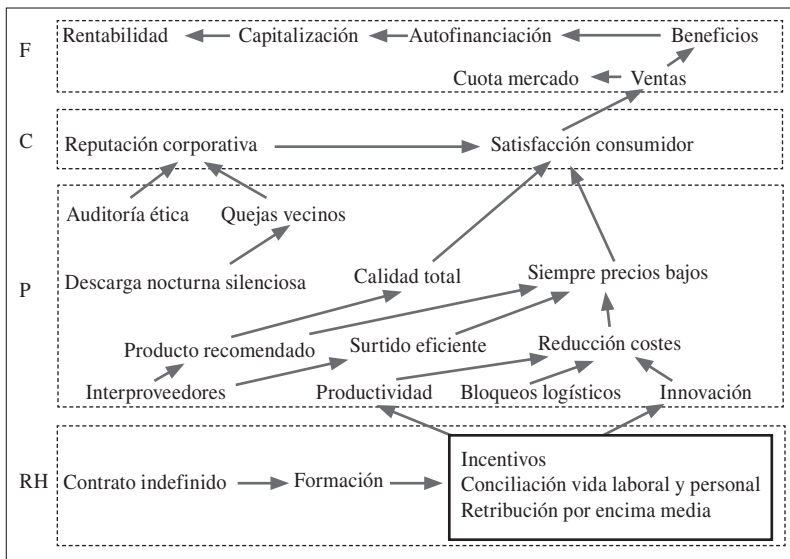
F
Rentabilidad
Capitalización
Autofinanciación
Beneficios
Cuota mercado
Ventas

C
Reputación corporativa
Satisfacción consumidor

P
Auditoría ética
Quejas vecinos
Descarga nocturna silenciosa
Calidad total
Siempre precios bajos
Producto recomendado
Surtido eficiente
Reducción costes
Interproveedores
Productividad
Bloqueos logísticos
Innovación

RH
Contrato indefinido
Formación
Incentivos
Conciliación vida laboral y personal
Retribución por encima media